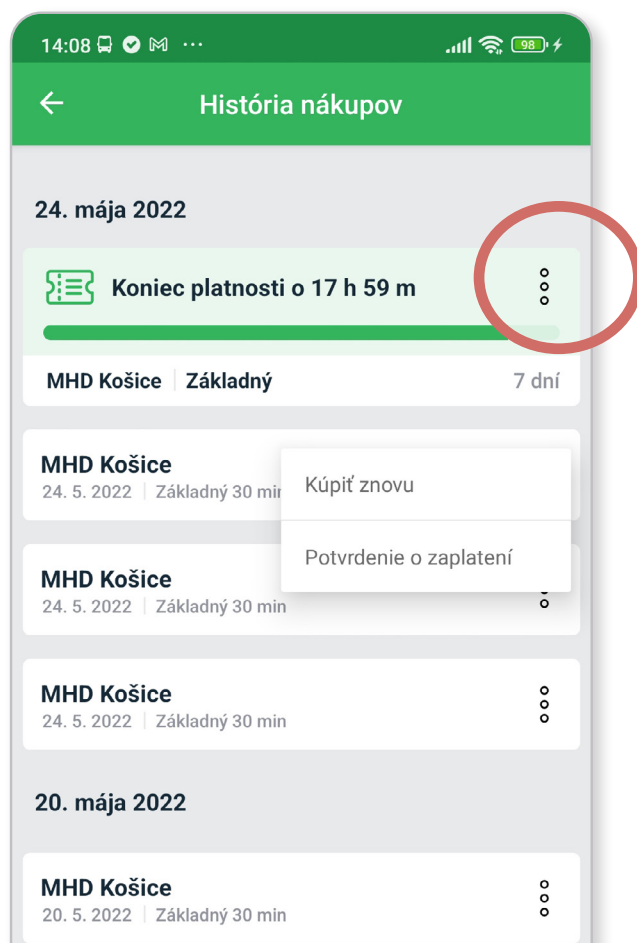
14:08 ···
98

História nákupov

24. mája 2022

Koniec platnosti o 17 h 59 m

MHD Košice | Základný
7 dní

MHD Košice
24. 5. 2022 | Základný 30 min

Kúpiť znovu

Potvrdenie o zaplatení

MHD Košice
24. 5. 2022 | Základný 30 min

MHD Košice
24. 5. 2022 | Základný 30 min

20. mája 2022

MHD Košice
20. 5. 2022 | Základný 30 min